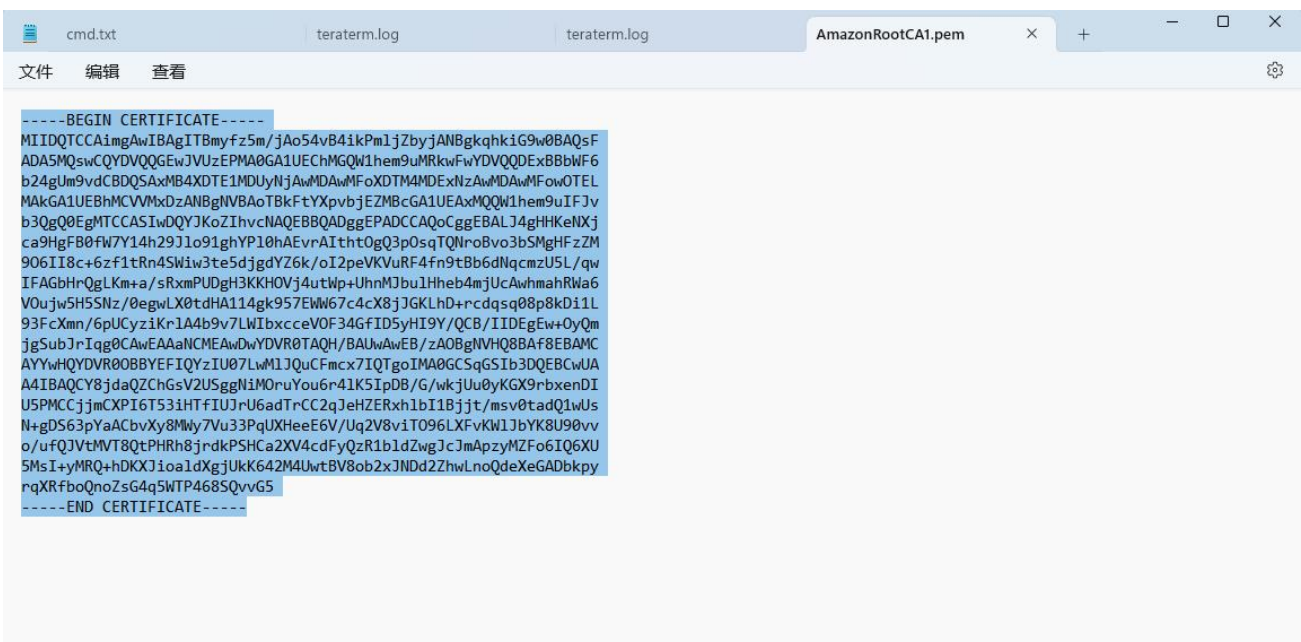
cmd.txt
teraterm.log
teraterm.log
AmazonRootCA1.pem
×
+
文件 编辑 查看

-----BEGIN CERTIFICATE-----
MIIDQTCCAimgAwIBAgITBmyfz5m/jAo54vB4ikPmljZbyjANBgkqhkiG9w0BAQsF
ADA5MQswCQYDVQQGEwJVUzEPMA0GA1UEChMGQW1hem9uMRkwFwYDVQQDExBBbWF6
b24gUm9vdCBDQSAxMB4XDTE1MDUyNjAwMDAwMFoXDTM4MDExNzAwMDAwMFowOTEL
MAkGA1UEBhMCVVMxDzANBgNVBAoTBkFtYXpvbjEZMBcGA1UEAxMQQW1hem9uIFJv
b3QgQ0EgMTCCASIwDQYJKoZIhvcNAQEBBQADggEPADCCAQoCggEBALJ4gHHKeNXj
ca9HgFB0fW7Y14h29Jlo91ghYPl0hAEvrAIthtOgQ3pOsqTQNroBvo3bSMgHFzZM
9O6II8c+6zf1tRn4SWiw3te5djgdYZ6k/oI2peVKVuRF4fn9tBb6dNqcmzU5L/qw
IFAGbHrQgLKm+a/sRxmPUDgH3KKHOVj4utWp+UhnMJbulHheb4mjUcAwhmahRWa6
VOujw5H5SNz/0egwLX0tdHA114gk957EWW67c4cX8jJGKLhD+rcdqsq08p8kDi1L
93FcXmn/6pUCyziKrlA4b9v7LWIbxcceVOF34GfID5yHI9Y/QCB/IIDEgEw+OyQm
jgSubJrIqg0CAwEAAaNCMEAwDwYDVR0TAQH/BAUwAwEB/zAOBgNVHQ8BAf8EBAMC
AYYwHQYDVR0OBBYEFIQYzIU07LwMlJQuCFmcx7IQTgoIMA0GCSqGSIb3DQEBCwUA
A4IBAQCY8jdaQZChGsV2USggNiMOruYou6r4lK5IpDB/G/wkjUu0yKGX9rbxenDI
U5PMCCjjmCXPI6T53iHTfIUJrU6adTrCC2qJeHZERxhlbI1Bjjt/msv0tadQ1wUs
N+gDS63pYaACbvXy8MWy7Vu33PqUXHeeE6V/Uq2V8viTO96LXFvKWlJbYK8U90vv
o/ufQJVtMVT8QtPHRh8jrdkPSHCa2XV4cdFyQzR1bldZwgJcJmApzyMZFo6IQ6XU
5MsI+yMRQ+hDKXJioaldXgjUkK642M4UwtBV8ob2xJNDd2ZhwLnoQdeXeGADbkpy
rqXRfboQnoZsG4q5WTP468SQvvG5
-----END CERTIFICATE-----